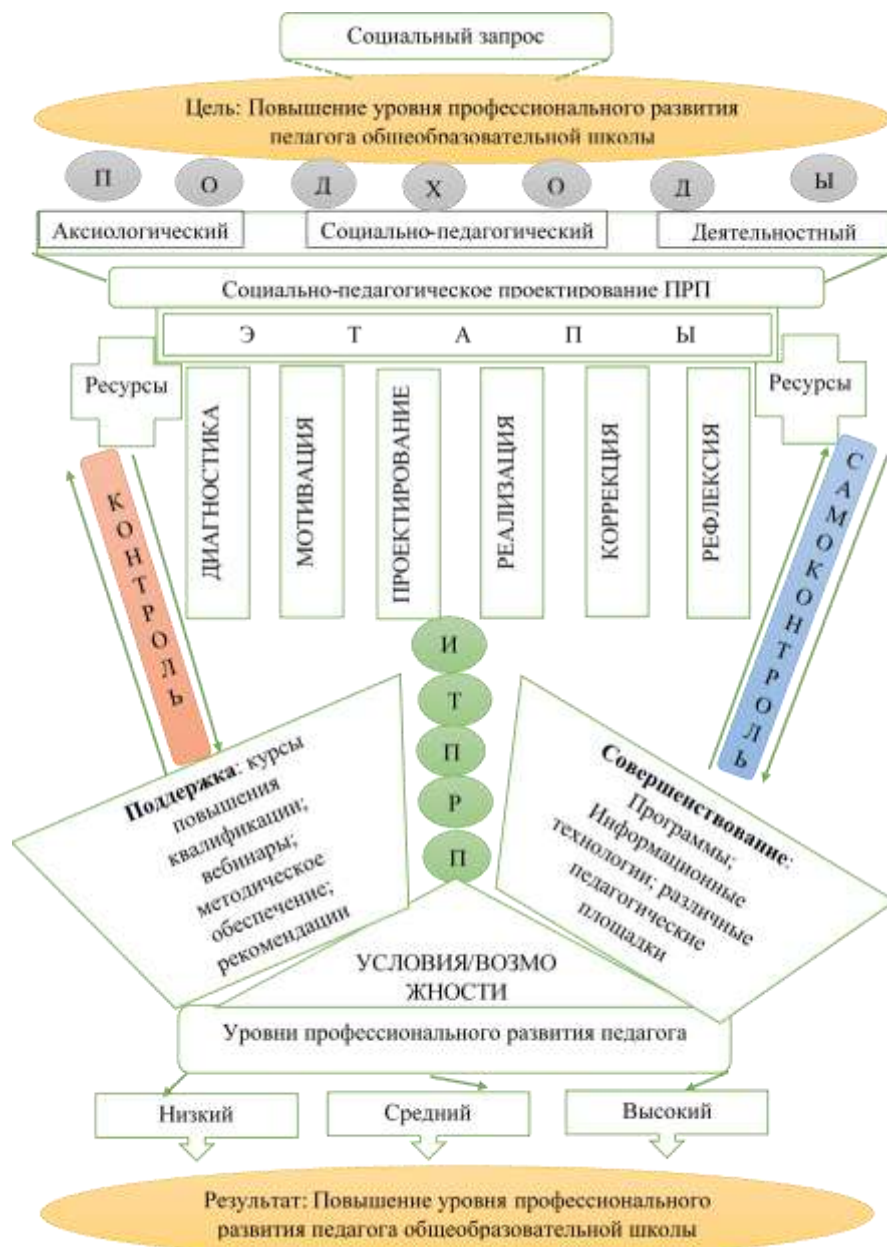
Социальный запрос

Цель: Повышение уровня профессионального развития педагога общеобразовательной школы

П О Д Х О Д Ы

Аксиологический

Социально-педагогический

Деятельностный

Социально-педагогическое проектирование ПРП

Э Т А П Ы

Ресурсы

ДИАГНОСТИКА

МОТИВАЦИЯ

ПРОЕКТИРОВАНИЕ

РЕАЛИЗАЦИЯ

КОРРЕКЦИЯ

РЕФЛЕКСИЯ

Ресурсы

КОНТРОЛЬ

САМОКОНТРОЛЬ

И Т П Р П

**Поддержка**: курсы повышения квалификации; вебинары; методическое обеспечение; рекомендации

**Совершенствование**: Программы; Информационные технологии; различные педагогические площадки

УСЛОВИЯ/ВОЗМОЖНОСТИ

Уровни профессионального развития педагога

Низкий

Средний

Высокий

Результат: Повышение уровня профессионального развития педагога общеобразовательной школы